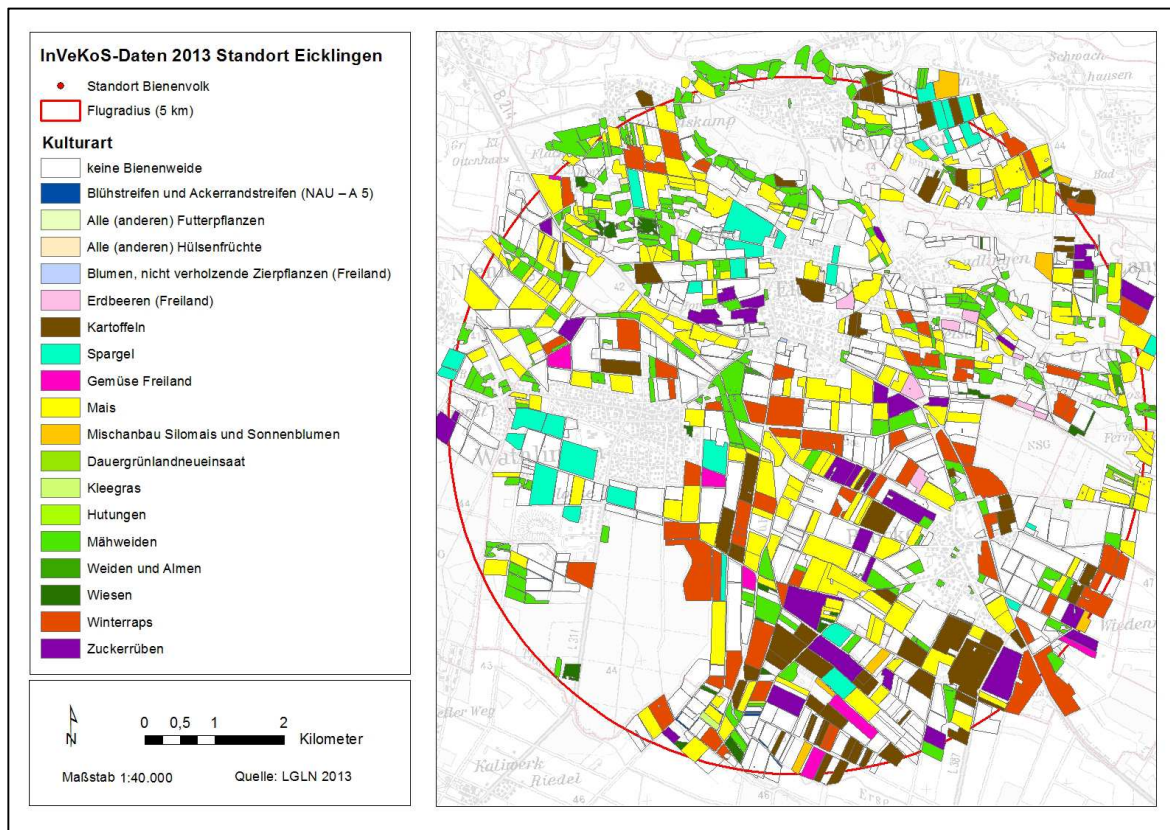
InVeKoS-Daten 2013 Standort Eicklingen

Standort Bienenvolk

Flugradius (5 km)

Kulturart

keine Bienenweide

Blühstreifen und Ackerrandstreifen (NAU – A 5)

Alle (anderen) Futterpflanzen

Alle (anderen) Hülsenfrüchte

Blumen, nicht verholzende Zierpflanzen (Freiland)

Erdbeeren (Freiland)

Kartoffeln

Spargel

Gemüse Freiland

Mais

Mischanbau Silomais und Sonnenblumen

Dauergrünlandneueinsaat

Kleegras

Hutungen

Mähweiden

Weiden und Almen

Wiesen

Winterraps

Zuckerrüben

N

0 0,5 1 2 Kilometer

Maßstab 1:40.000

Quelle: LGLN 2013

Schwach hausen

Wien

Kalimerk Riedel

Erse

NSG

Wieden

L 311

L 387